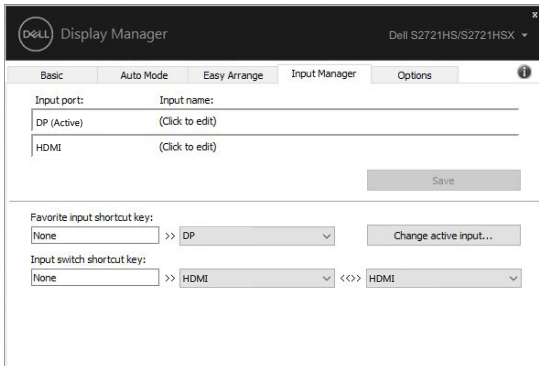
DELL Display Manager

Dell S2721HS/S2721HSX

x

Basic | Auto Mode | Easy Arrange | Input Manager | Options

Input port: | Input name:

DP (Active) | (Click to edit)

HDMI | (Click to edit)

Save

Favorite input shortcut key:

None >> DP

Change active input...

Input switch shortcut key:

None >> HDMI <<>> HDMI